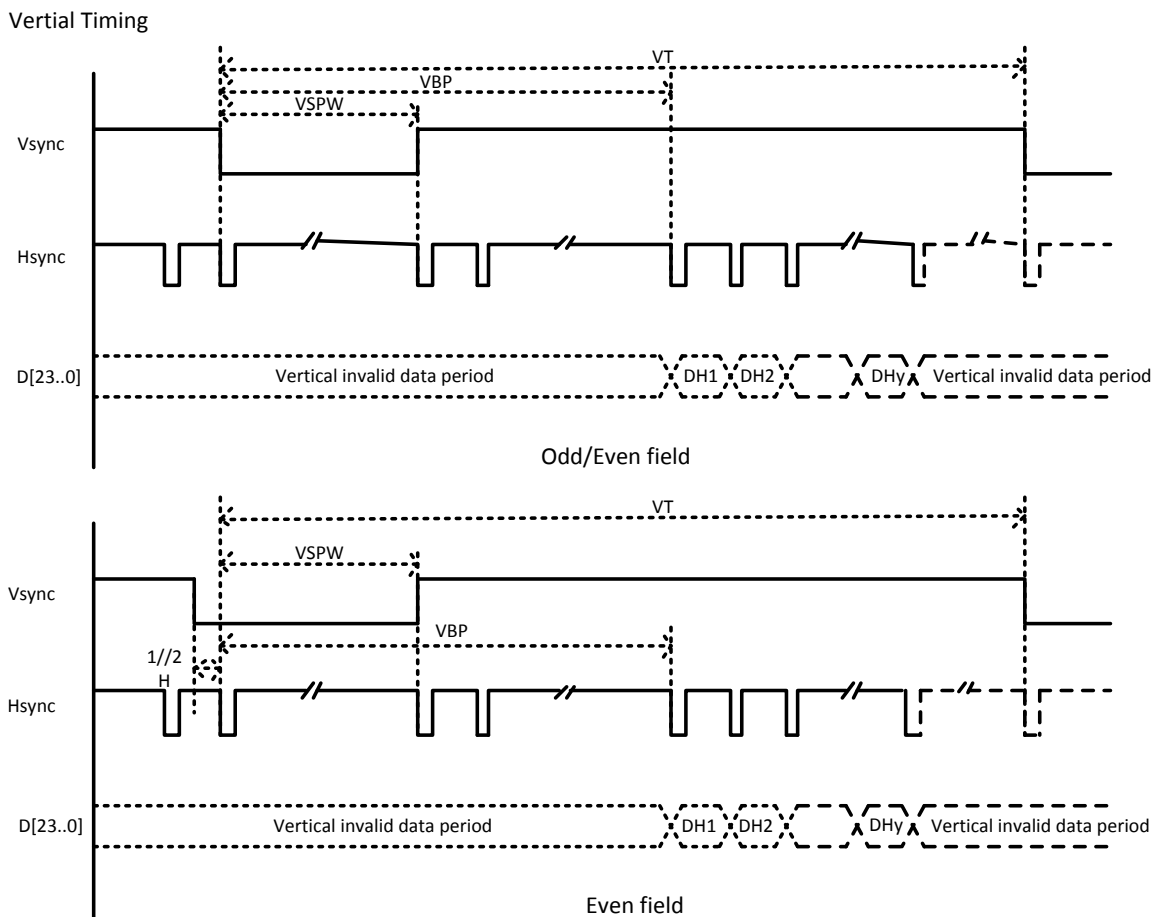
Vertial Timing

VT
VBP
VSPW

Vsync

Hsync

D[23..0]
Vertical invalid data period
DH1
DH2
DHy
Vertical invalid data period

Odd/Even field

VT
VSPW

Vsync
VBP
1//2
H

Hsync

D[23..0]
Vertical invalid data period
DH1
DH2
DHy
Vertical invalid data period

Even field